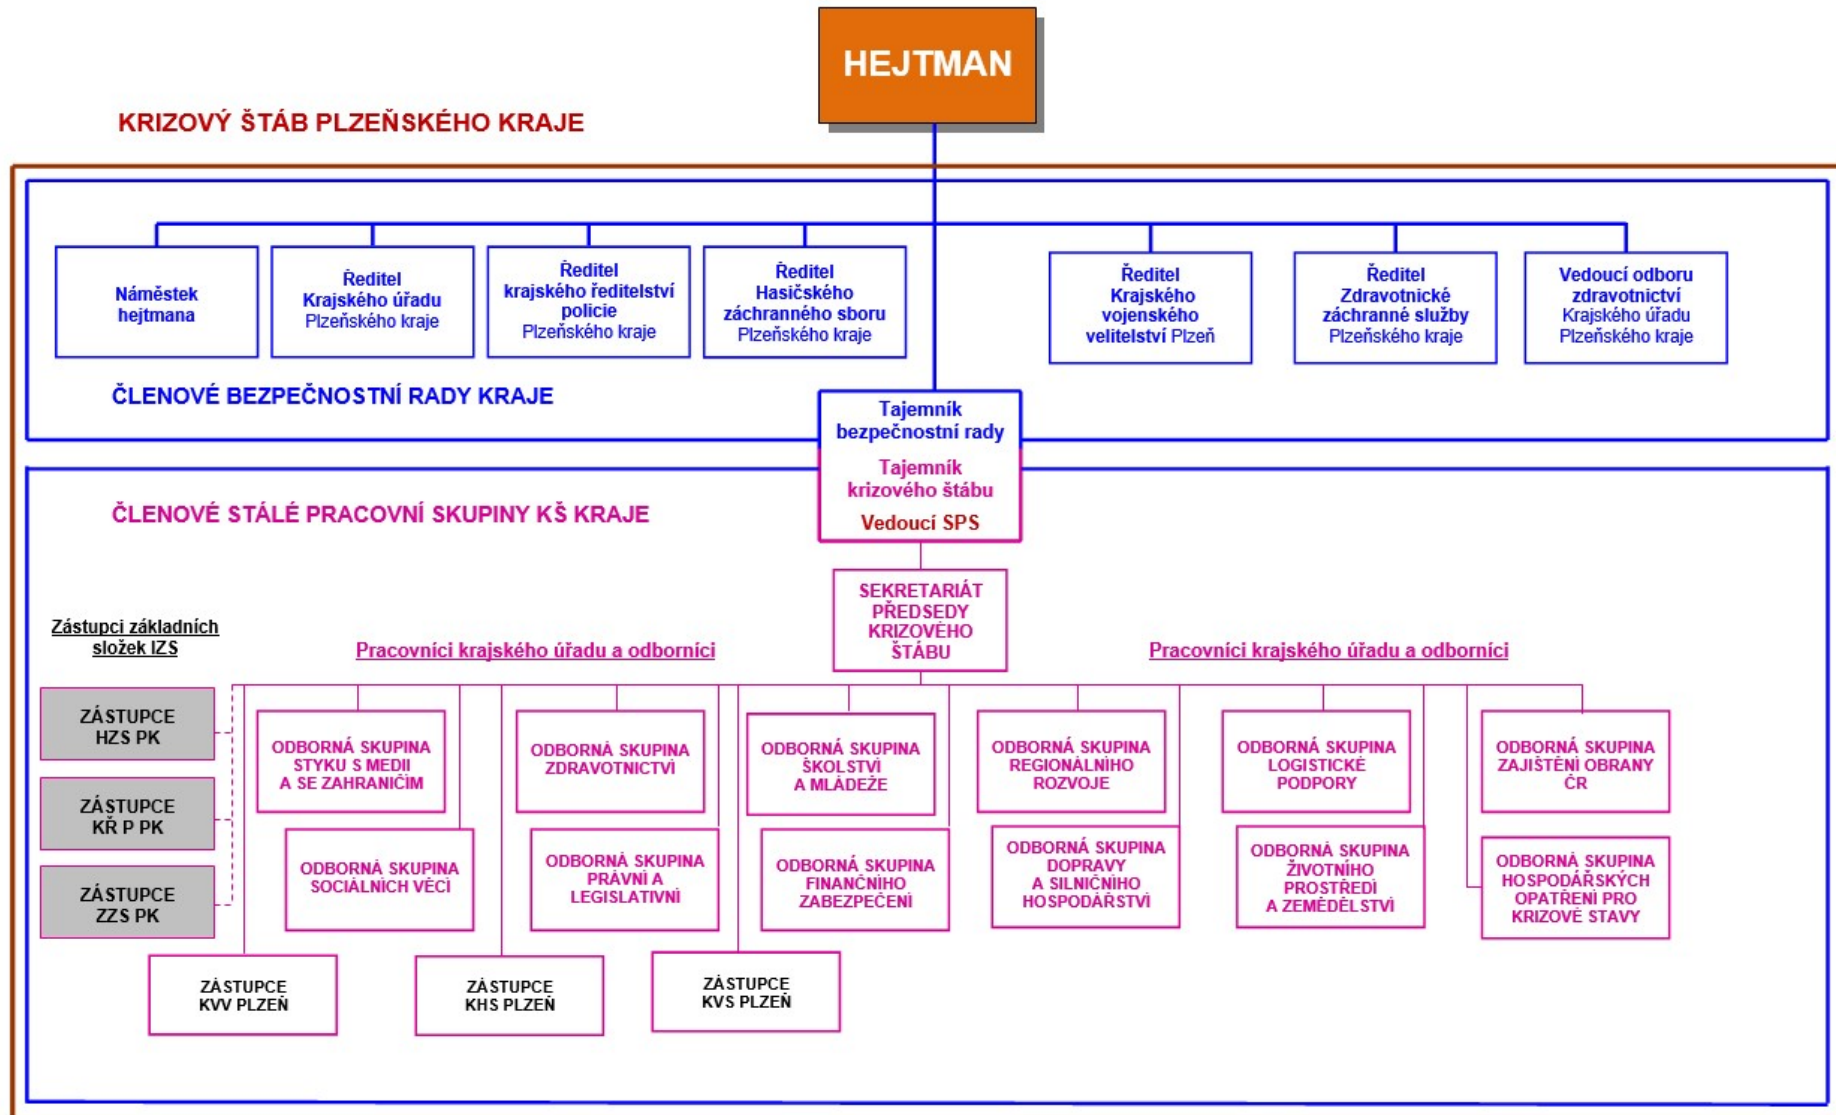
HEJTMAN

KRIZOVÝ ŠTÁB PLZEŇSKÉHO KRAJE

Náměstek hejtmana

Ředitel Krajského úřadu Plzeňského kraje

Ředitel krajského ředitelství policie Plzeňského kraje

Ředitel Hasičského záchranného sboru Plzeňského kraje

Ředitel Krajského vojenského velitelství Plzeň

Ředitel Zdravotnické záchranné služby Plzeňského kraje

Vedoucí odboru zdravotnictví Krajského úřadu Plzeňského kraje

ČLENOVÉ BEZPEČNOSTNÍ RADY KRAJE

Tajemník bezpečnostní rady

Tajemník krizového štábu

Vedoucí SPS

ČLENOVÉ STÁLÉ PRACOVNÍ SKUPINY KŠ KRAJE

SEKRETARIÁT PŘEDSEDY KRIZOVÉHO ŠTÁBU

Zástupci základních složek IZS

Pracovníci krajského úřadu a odborníci

Pracovníci krajského úřadu a odborníci

ZÁSTUPCE HZS PK

ZÁSTUPCE KŘ P PK

ZÁSTUPCE ZZS PK

ODBORNÁ SKUPINA STYKU S MEDII A SE ZAHRANIČÍM

ODBORNÁ SKUPINA SOCIÁLNÍCH VĚCÍ

ODBORNÁ SKUPINA ZDRAVOTNICTVÍ

ODBORNÁ SKUPINA PRÁVNÍ A LEGISLATIVNÍ

ODBORNÁ SKUPINA ŠKOLSTVÍ A MLÁDEŽE

ODBORNÁ SKUPINA FINANČNÍHO ZABEZPEČENÍ

ODBORNÁ SKUPINA REGIONÁLNÍHO ROZVOJE

ODBORNÁ SKUPINA DOPRAVY A SILNIČNÍHO HOSPODÁŘSTVÍ

ODBORNÁ SKUPINA LOGISTICKÉ PODPORY

ODBORNÁ SKUPINA ŽIVOTNÍHO PROSTŘEDÍ A ZEMĚDĚLSTVÍ

ODBORNÁ SKUPINA ZAJIŠTĚNÍ OBRANY ČR

ODBORNÁ SKUPINA HOSPODÁŘSKÝCH OPATŘENÍ PRO KRIZOVÉ STAVY

ZÁSTUPCE KVV PLZEŇ

ZÁSTUPCE KHS PLZEŇ

ZÁSTUPCE KVS PLZEŇ